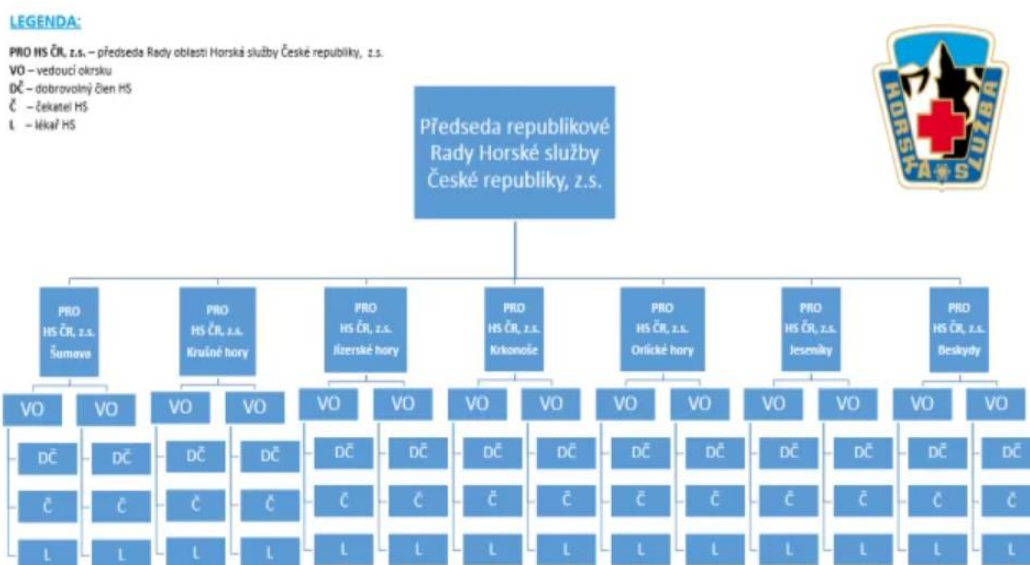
LEGENDA:

PRO HS ČR, z.s. – předseda Rady oblasti Horská služby České republiky, z.s.
VO – vedoucí okrsku
DČ – dobrovolný člen HS
Č – čekatel HS
L – lékař HS

HORSKÁ SLUŽBA

Předseda republikové Rady Horské služby České republiky, z.s.

PRO HS ČR, z.s. Šumava

PRO HS ČR, z.s. Krušné hory

PRO HS ČR, z.s. Jizerské hory

PRO HS ČR, z.s. Krkonoše

PRO HS ČR, z.s. Orlické hory

PRO HS ČR, z.s. Jeseníky

PRO HS ČR, z.s. Beskydy

VO VO VO VO VO VO VO VO VO VO VO VO VO VO

DČ DČ DČ DČ DČ DČ DČ DČ DČ DČ DČ DČ DČ DČ

Č Č Č Č Č Č Č Č Č Č Č Č Č Č

L L L L L L L L L L L L L L